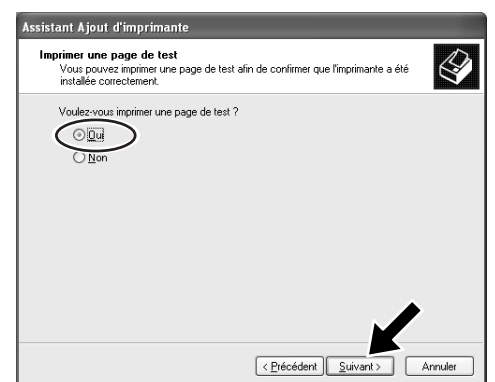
Assistant Ajout d'imprimante

Imprimer une page de test
Vous pouvez imprimer une page de test afin de confirmer que l'imprimante a été installée correctement.

Voulez-vous imprimer une page de test ?

Oui

Non

< Précédent

Suivant >

Annuler